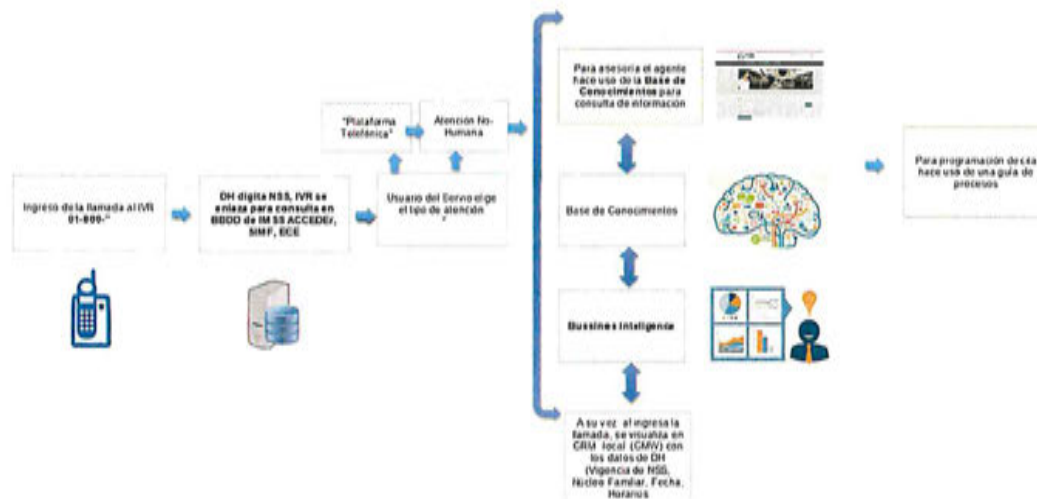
Ingreso de la llamada al IVR 01-800-"

DH digita NSS, IVR se enlaza para consulta en BBDD de IMSS ACCEDEr, SMF, ECE

"Plataforma Telefónica"

Atencion No-Humana

Usuario del Servicio elige el tipo de atención

Para asesoria el agente hace uso de la Base de Conocimientos para consulta de información

Base de Conocimientos

Bussines Inteligence

A su vez al ingresa la llamada, se visualiza en CRM local (CMV) con los datos de DH (Vigencia de NSS, Núcleo Familiar, Fecha, Horarios

Para programación de cita hace uso de una guia de procesos